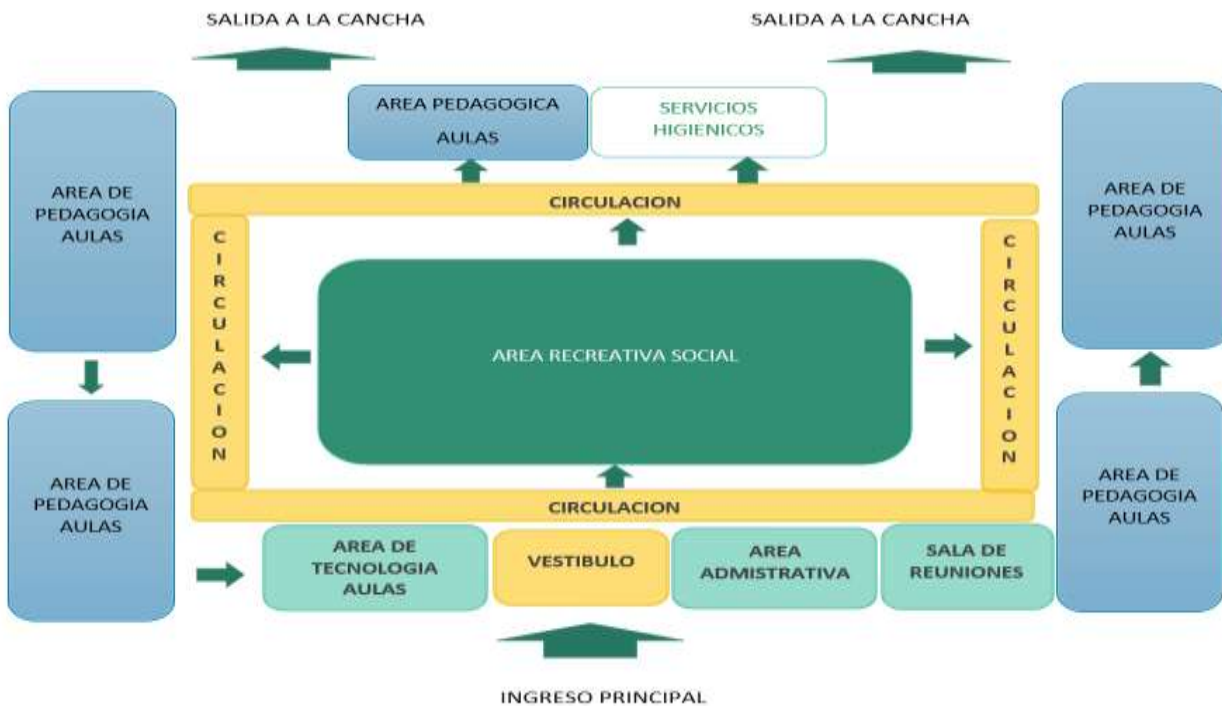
SALIDA A LA CANCHA

SALIDA A LA CANCHA

AREA PEDAGOGICA AULAS

SERVICIOS HIGIENICOS

AREA DE PEDAGOGIA AULAS

CIRCULACION

AREA DE PEDAGOGIA AULAS

CIRCULACION

AREA RECREATIVA SOCIAL

CIRCULACION

AREA DE PEDAGOGIA AULAS

CIRCULACION

AREA DE PEDAGOGIA AULAS

AREA DE TECNOLOGIA AULAS

VESTIBULO

AREA ADMISTRATIVA

SALA DE REUNIONES

INGRESO PRINCIPAL